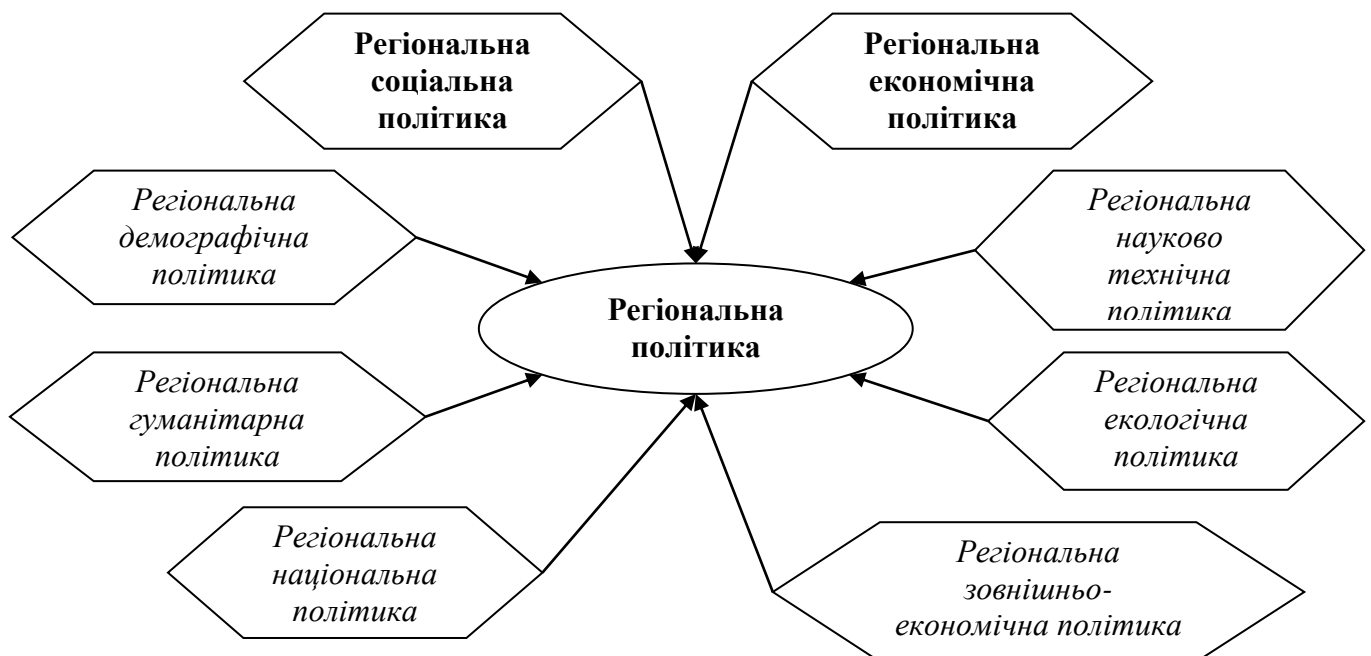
Регіональна соціальна політика

Регіональна економічна політика

Регіональна демографічна політика

Регіональна науково технічна політика

Регіональна політика

Регіональна гуманітарна політика

Регіональна екологічна політика

Регіональна національна політика

Регіональна зовнішньо-економічна політика